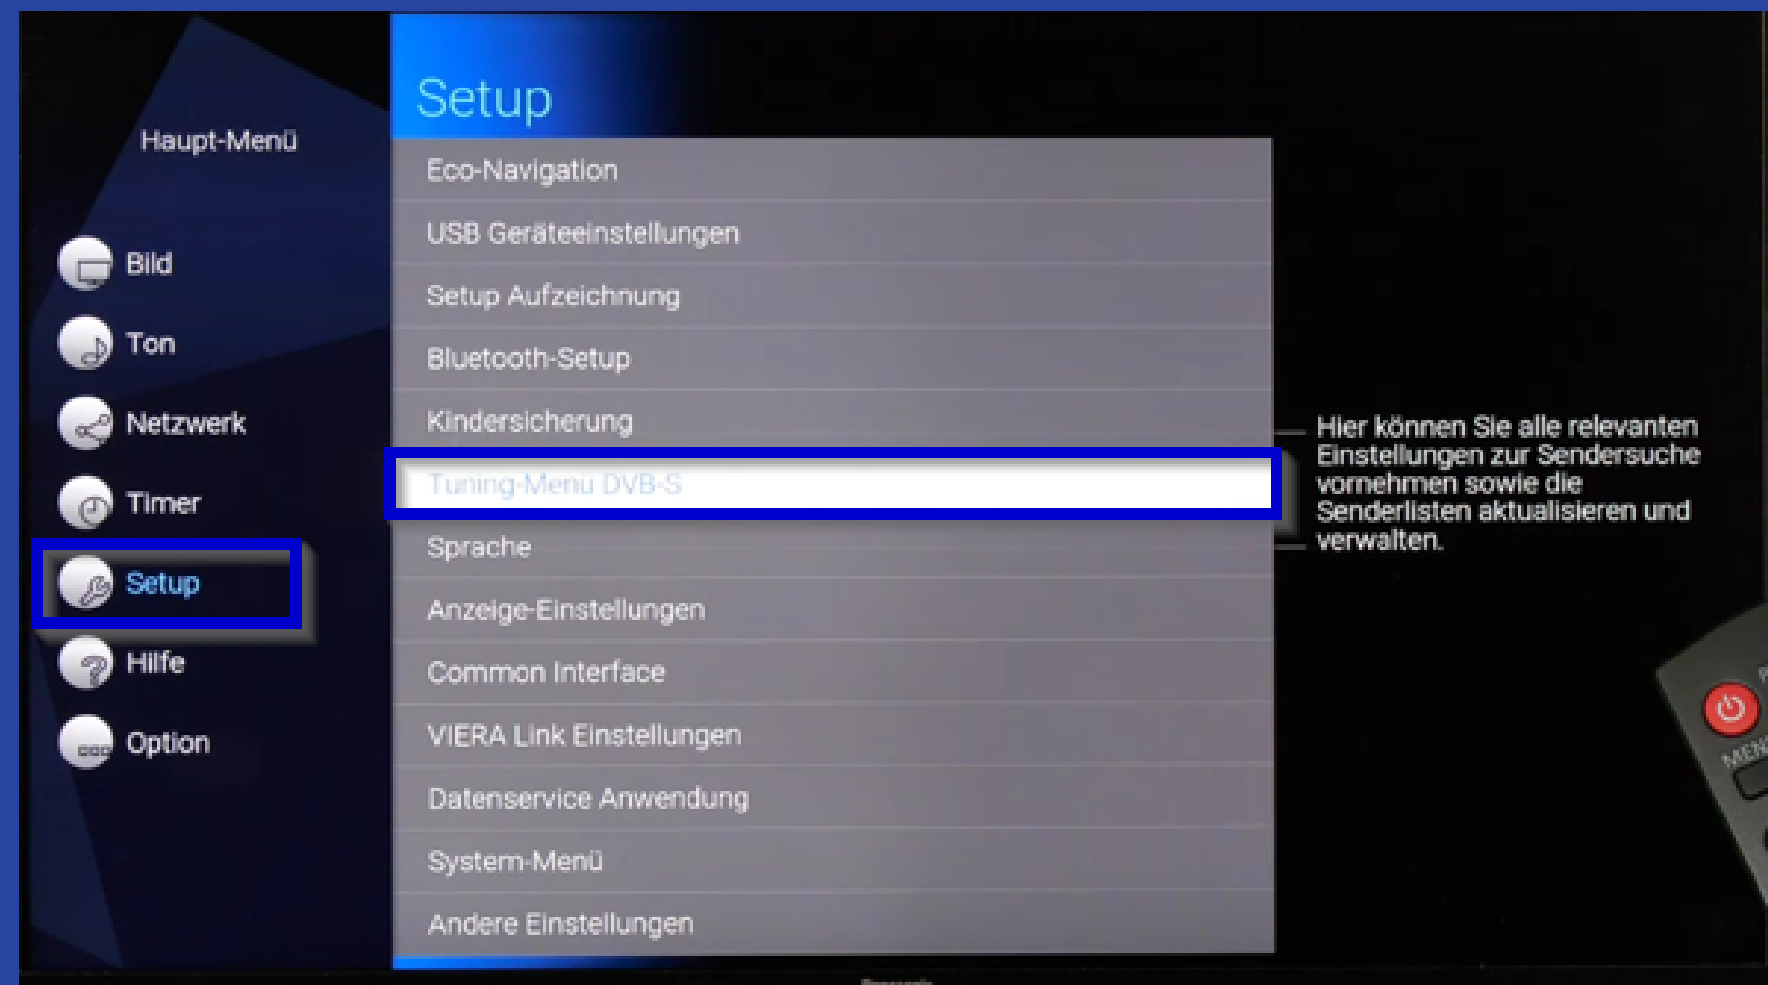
Haupt-Menü

Bild

Ton

Netzwerk

Timer

Setup

Hilfe

Option

Setup

Eco-Navigation

USB Geräteeinstellungen

Setup Aufzeichnung

Bluetooth-Setup

Kindersicherung

Tuning-Menü DVB-S

Sprache

Anzeige-Einstellungen

Common Interface

VIERA Link Einstellungen

Datenservice Anwendung

System-Menü

Andere Einstellungen

Hier können Sie alle relevanten Einstellungen zur Sendersuche vornehmen sowie die Senderlisten aktualisieren und verwalten.

MENU